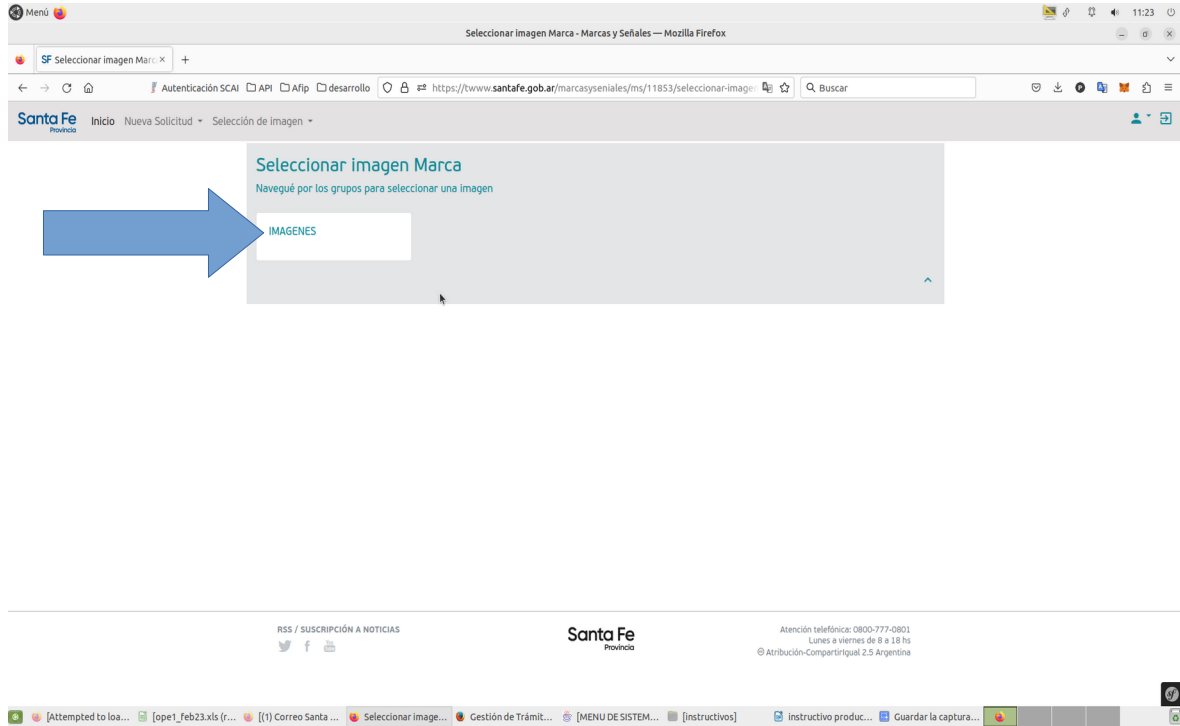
Menú

11:23

Seleccionar imagen Marca - Marcas y Señales — Mozilla Firefox

SF Seleccionar imagen Marc ×

+

Autenticación SCAI API Afip desarrollo

https://twww.santafe.gob.ar/marcasyseniales/ms/11853/seleccionar-imagen

Buscar

Santa Fe Provincia

Inicio Nueva Solicitud Selección de imagen

Seleccionar imagen Marca

Naveguè por los grupos para seleccionar una imagen

IMAGENES

RSS / SUSCRIPCIÓN A NOTICIAS

Santa Fe Provincia

Atención telefónica: 0800-777-0801
Lunes a viernes de 8 a 18 hs
Atribución-CompartirIgual 2.5 Argentina

[Attempted to loa... [ope1_feb23.xls (r... [(1) Correo Santa ... Seleccionar image... Gestión de Trámit... [MENU DE SISTEM... [instructivos] instructivo produc... Guardar la captura...